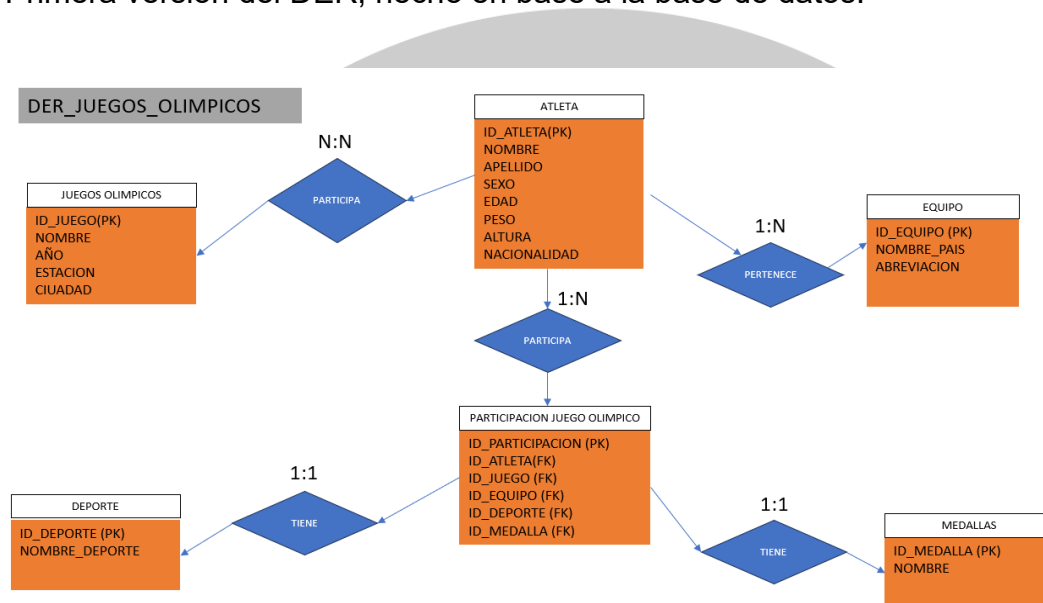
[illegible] versión del DER, hecho en base a la base de datos.

DER_JUEGOS_OLIMPICOS

ATLETA
ID_ATLETA(PK)
NOMBRE
APELLIDO
SEXO
EDAD
PESO
ALTURA
NACIONALIDAD

N:N
PARTICIPA

JUEGOS OLIMPICOS
ID_JUEGO(PK)
NOMBRE
AÑO
ESTACION
CIUADAD

1:N
PERTENECE

EQUIPO
ID_EQUIPO (PK)
NOMBRE_PAIS
ABREVIACION

1:N
PARTICIPA

PARTICIPACION JUEGO OLIMPICO
ID_PARTICIPACION (PK)
ID_ATLETA(FK)
ID_JUEGO (FK)
ID_EQUIPO (FK)
ID_DEPORTE (FK)
ID_MEDALLA (FK)

1:1
TIENE

DEPORTE
ID_DEPORTE (PK)
NOMBRE_DEPORTE

1:1
TIENE

MEDALLAS
ID_MEDALLA (PK)
NOMBRE